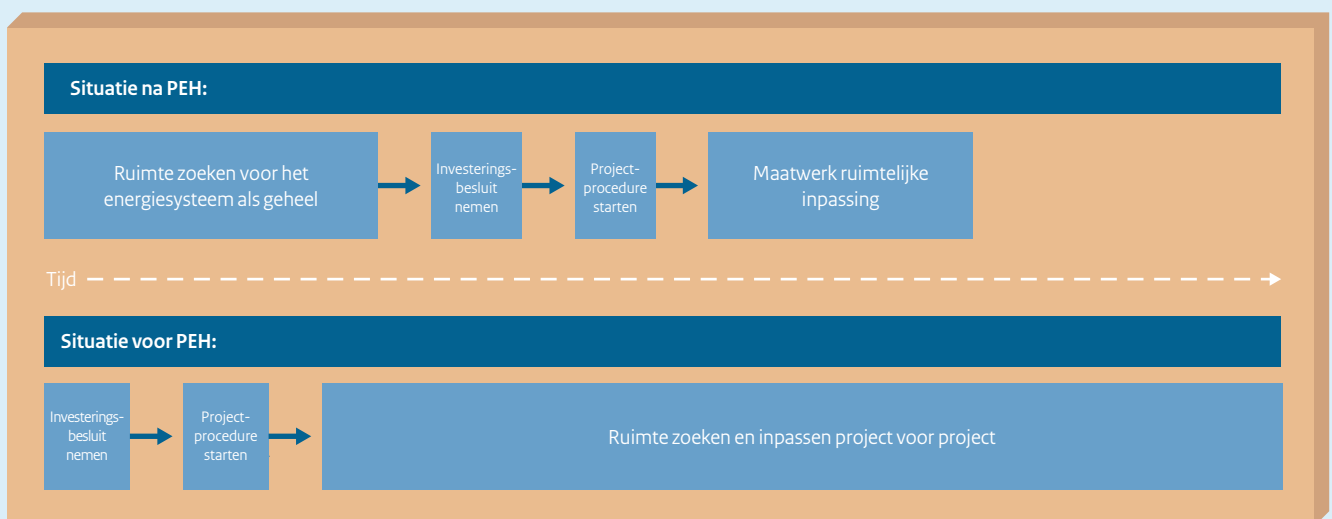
Situatie na PEH:

Ruimte zoeken voor het energiesysteem als geheel

Investeringsbesluit nemen

Projectprocedure starten

Maatwerk ruimtelijke inpassing

Tijd

Situatie voor PEH:

Investeringsbesluit nemen

Projectprocedure starten

Ruimte zoeken en inpassen project voor project